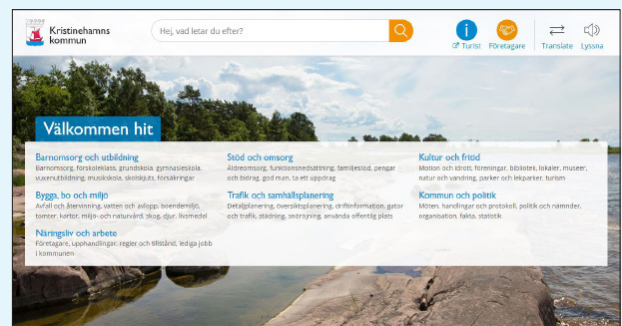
Kristinehamns kommun

Hej, vad letar du efter?

Turist Företagare Translate Lyssna

Välkommen hit

Barnomsorg och utbildning
Barnomsorg, förskoleklass, grundskola, gymnasieskola, vuxenutbildning, musikskola, skolskjuts, försäkringar

Bygga, bo och miljö
Avfall och återvinning, vatten och avlopp, boendemiljö, tomter, kartor, miljö- och naturvård, skog, djur, livsmedel

Näringsliv och arbete
Företagare, upphandlingar, regler och tillstånd, lediga jobb i kommunen

Stöd och omsorg
Äldreomsorg, funktionsnedsättning, familjestöd, pengar och bidrag, god man, ta ett uppdrag

Trafik och samhällsplanering
Detaljplanering, översiktsplanering, driftinformation, gator och trafik, städning, snöröjning, använda offentlig plats

Kultur och fritid
Motion och idrott, föreningar, bibliotek, lokaler, museer, natur och vandring, parker och lekparker, turism

Kommun och politik
Möten, handlingar och protokoll, politik och nämnder, organisation, fakta, statistik